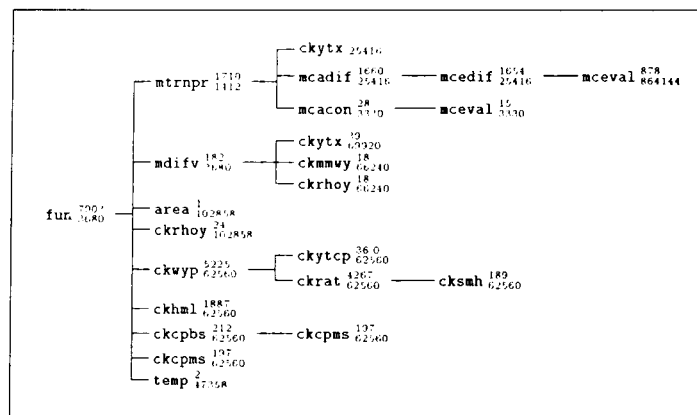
fun $^{7007}_{2680}$

mtrnpr $^{1710}_{1112}$

ckytx $_{25416}$

mcadif $^{1660}_{25416}$

mcedif $^{1654}_{25416}$

mceval $^{878}_{864144}$

mcacon $^{28}_{3330}$

mceval $^{15}_{3330}$

mdifv $^{182}_{2680}$

ckytx $^{39}_{69920}$

ckmmwy $^{18}_{66240}$

ckrhoy $^{18}_{66240}$

area $^{1}_{102858}$

ckrhoy $^{24}_{102858}$

ckwyp $^{5225}_{62560}$

ckytcp $^{360}_{62560}$

ckrat $^{4267}_{62560}$

cksmh $^{189}_{62560}$

ckhml $^{1887}_{62560}$

ckcpbs $^{212}_{62560}$

ckcpms $^{197}_{62560}$

ckcpms $^{197}_{62560}$

temp $^{2}_{17358}$